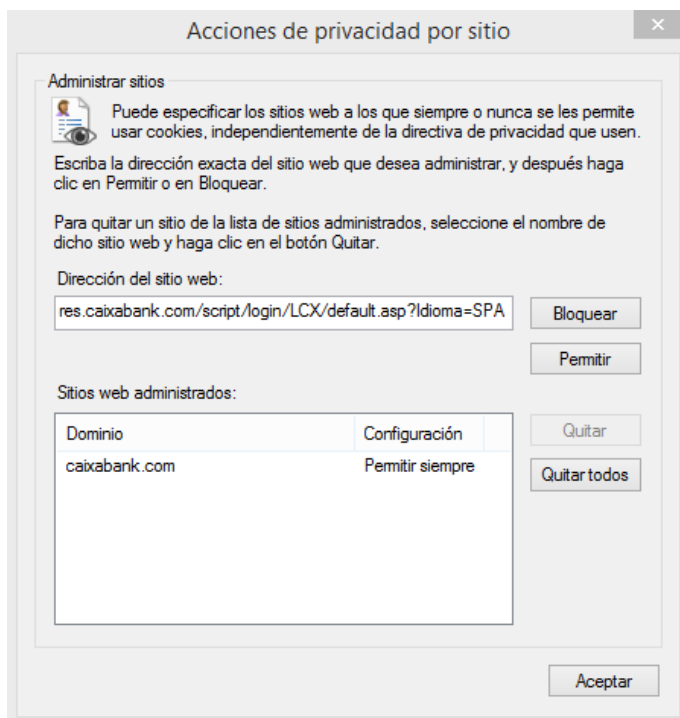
Acciones de privacidad por sitio

Administrar sitios

Puede especificar los sitios web a los que siempre o nunca se les permite usar cookies, independientemente de la directiva de privacidad que usen.

Escriba la dirección exacta del sitio web que desea administrar, y después haga clic en Permitir o en Bloquear.

Para quitar un sitio de la lista de sitios administrados, seleccione el nombre de dicho sitio web y haga clic en el botón Quitar.

Dirección del sitio web:

res.caixabank.com/script/login/LCX/default.asp?Idioma=SPA

Bloquear

Permitir

Sitios web administrados:

| Dominio | Configuración |
|---|---|
| caixabank.com | Permitir siempre |

Quitar

Quitar todos

Aceptar